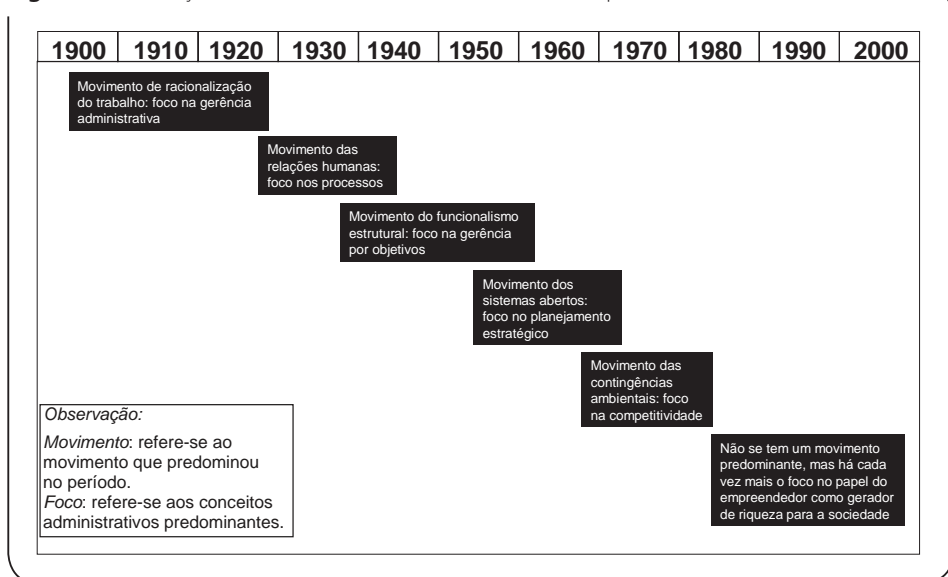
| 1900 | 1910 | 1920 | 1930 | 1940 | 1950 | 1960 | 1970 | 1980 | 1990 | 2000 |
|---|---|---|---|---|---|---|---|---|---|---|

Movimento de racionalização do trabalho: foco na gerência administrativa

Movimento das relações humanas: foco nos processos

Movimento do funcionalismo estrutural: foco na gerência por objetivos

Movimento dos sistemas abertos: foco no planejamento estratégico

Movimento das contingências ambientais: foco na competitividade

Não se tem um movimento predominante, mas há cada vez mais o foco no papel do empreendedor como gerador de riqueza para a sociedade

Observação:

Movimento: refere-se ao movimento que predominou no período.
Foco: refere-se aos conceitos administrativos predominantes.